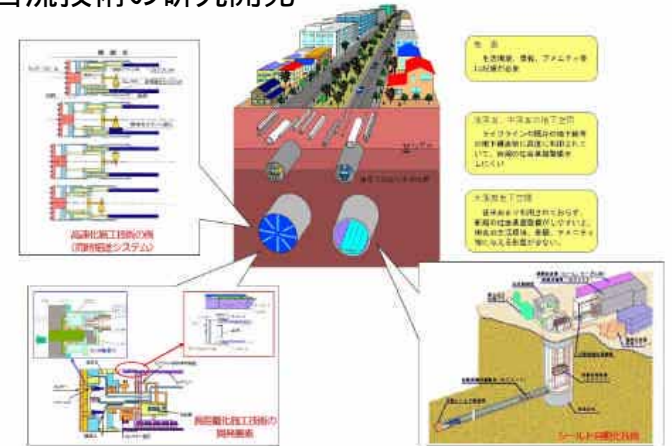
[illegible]技術の研究開発

地表

を活用空間、景観、アメニティ等との調和が必要

浅深度、中深度の地下空間

ライフラインや既存の地下構造物の密集が進み、新たな地下利用が困難になっている。

大深度地下空間

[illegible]

高速化施工技術の例
(同時施工システム)

長距離化施工技術の
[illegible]

シールド自動化技術